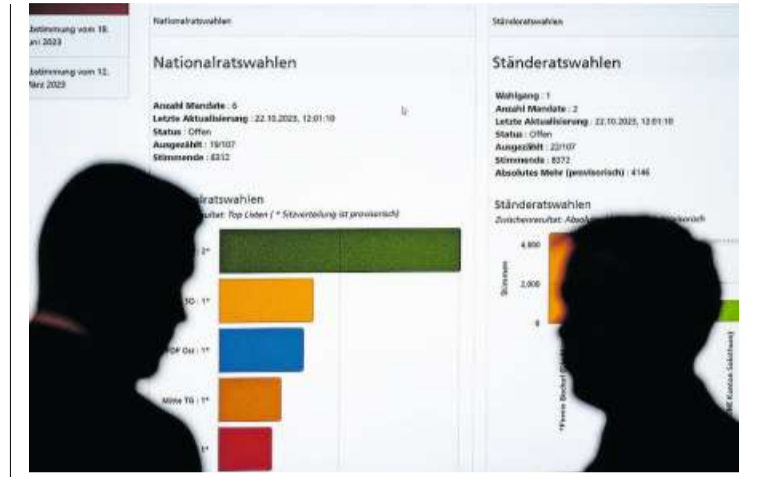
Abstimmung vom 18. Juni 2023

Abstimmung vom 12. März 2023

Nationalratswahlen

Nationalratswahlen

Anzahl Mandate : 6
Letzte Aktualisierung : 22.10.2023, 12:01:10
Status : Offen
Ausgezählt : 19/107
Stimmende : 8312

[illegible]ratswahlen
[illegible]ultat: Top Listen ( * Sitzverteilung ist provisorisch)

2*

SO : 1*

FDP Ost : 1*

Mitte TG : 1*

1*

Ständeratswahlen

Ständeratswahlen

Wahlgang : 1
Anzahl Mandate : 2
Letzte Aktualisierung : 22.10.2023, 12:01:10
Status : Offen
Ausgezählt : 22/107
Stimmende : 8372
Absolutes Mehr (provisorisch) : 4146

Ständeratswahlen
Zwischenresultat: Absol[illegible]

Stimmen

4,000

2,000

0

*Pascal Bucher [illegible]

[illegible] Kanton Schaffhaus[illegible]